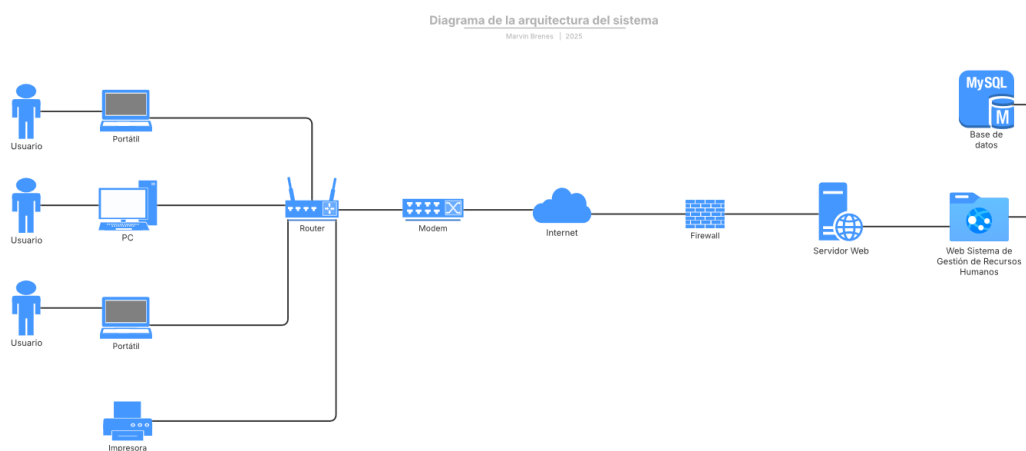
Diagrama de la arquitectura del sistema

Marvin Brenes | 2025

Usuario

Portátil

Usuario

PC

Usuario

Portátil

Impresora

Router

Modem

Internet

Firewall

Servidor Web

MySQL

M

Base de datos

Web Sistema de Gestión de Recursos Humanos